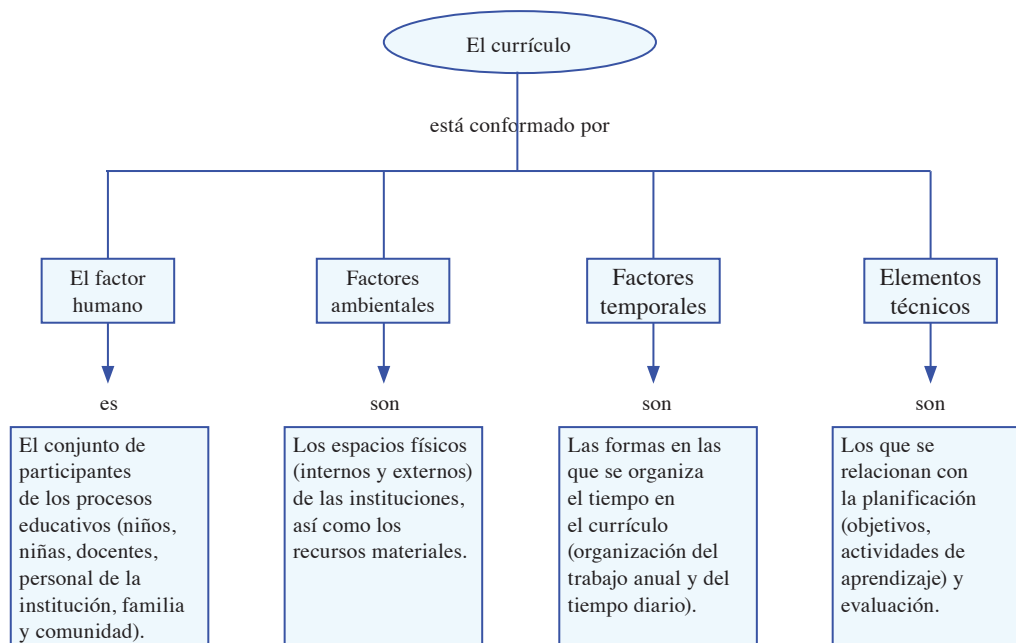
El currículo

está conformado por

El factor humano

Factores ambientales

Factores temporales

Elementos técnicos

es

son

son

son

El conjunto de participantes de los procesos educativos (niños, niñas, docentes, personal de la institución, familia y comunidad).

Los espacios físicos (internos y externos) de las instituciones, así como los recursos materiales.

Las formas en las que se organiza el tiempo en el currículo (organización del trabajo anual y del tiempo diario).

Los que se relacionan con la planificación (objetivos, actividades de aprendizaje) y evaluación.